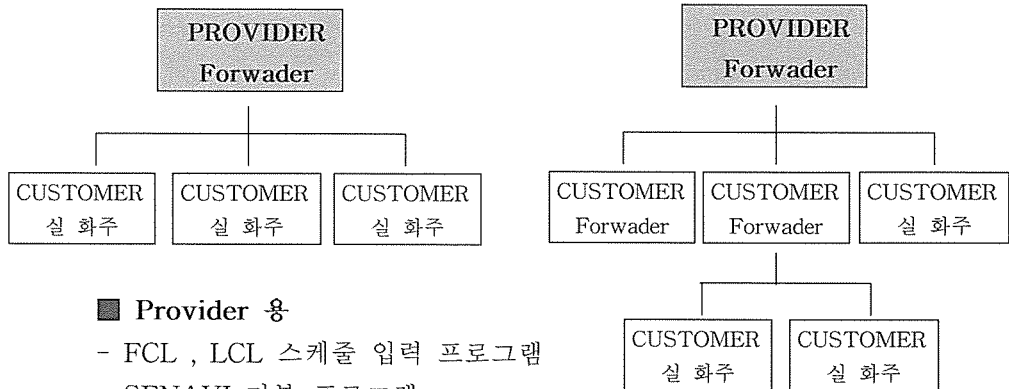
PROVIDER
Forwader

CUSTOMER
실 화주

CUSTOMER
실 화주

CUSTOMER
실 화주

PROVIDER
Forwader

CUSTOMER
Forwader

CUSTOMER
Forwader

CUSTOMER
실 화주

CUSTOMER
실 화주

CUSTOMER
실 화주

■ Provider 용
- FCL , LCL 스케줄 입력 프로그램
- SEN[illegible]